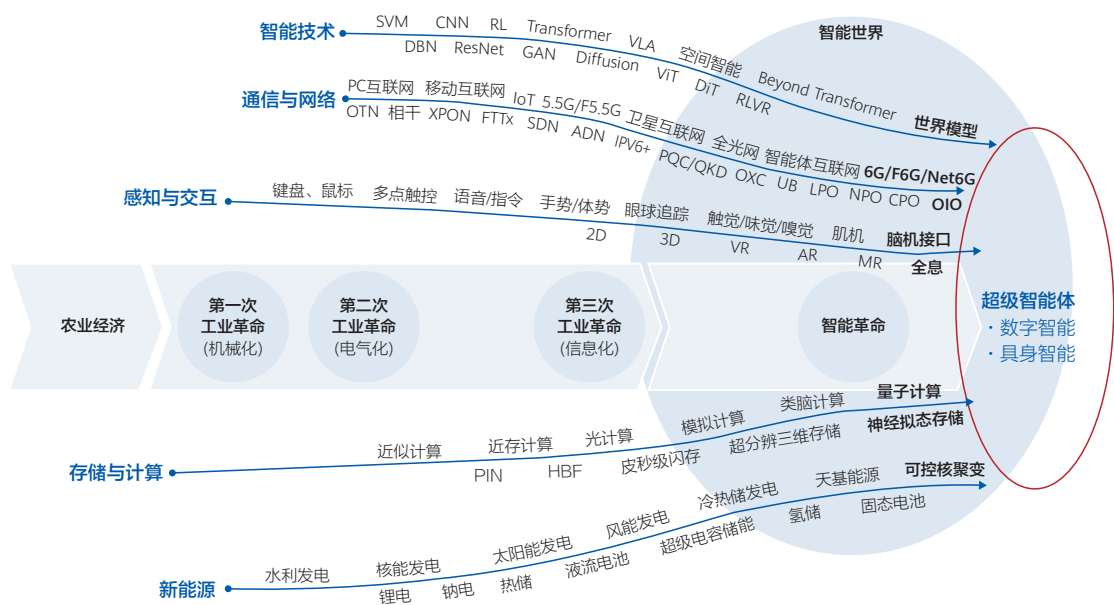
智能世界

智能技术
SVM CNN RL Transformer VLA
DBN ResNet GAN Diffusion ViT 空间智能 DiT RLVR Beyond Transformer
世界模型

通信与网络
PC互联网 移动互联网 IoT 5.5G/F5.5G 卫星互联网 全光网 智能体互联网 6G/F6G/Net6G
OTN 相干 XPON FTTx SDN ADN IPV6+ PQC/QKD OXC UB LPO NPO CPO OIO

感知与交互
键盘、鼠标 多点触控 语音/指令 手势/体势 眼球追踪 触觉/味觉/嗅觉 肌机 脑机接口
2D 3D VR AR MR 全息

农业经济
第一次 工业革命 (机械化)
第二次 工业革命 (电气化)
第三次 工业革命 (信息化)
智能革命

超级智能体
· 数字智能
· 具身智能

存储与计算
近似计算 近存计算 光计算 模拟计算 类脑计算 量子计算
PIN HBF 皮秒级闪存 超分辨三维存储 神经拟态存储

新能源
水利发电 核能发电 太阳能发电 风能发电 冷热储发电 天基能源 可控核聚变
锂电 钠电 热储 液流电池 超级电容储能 氢储 固态电池